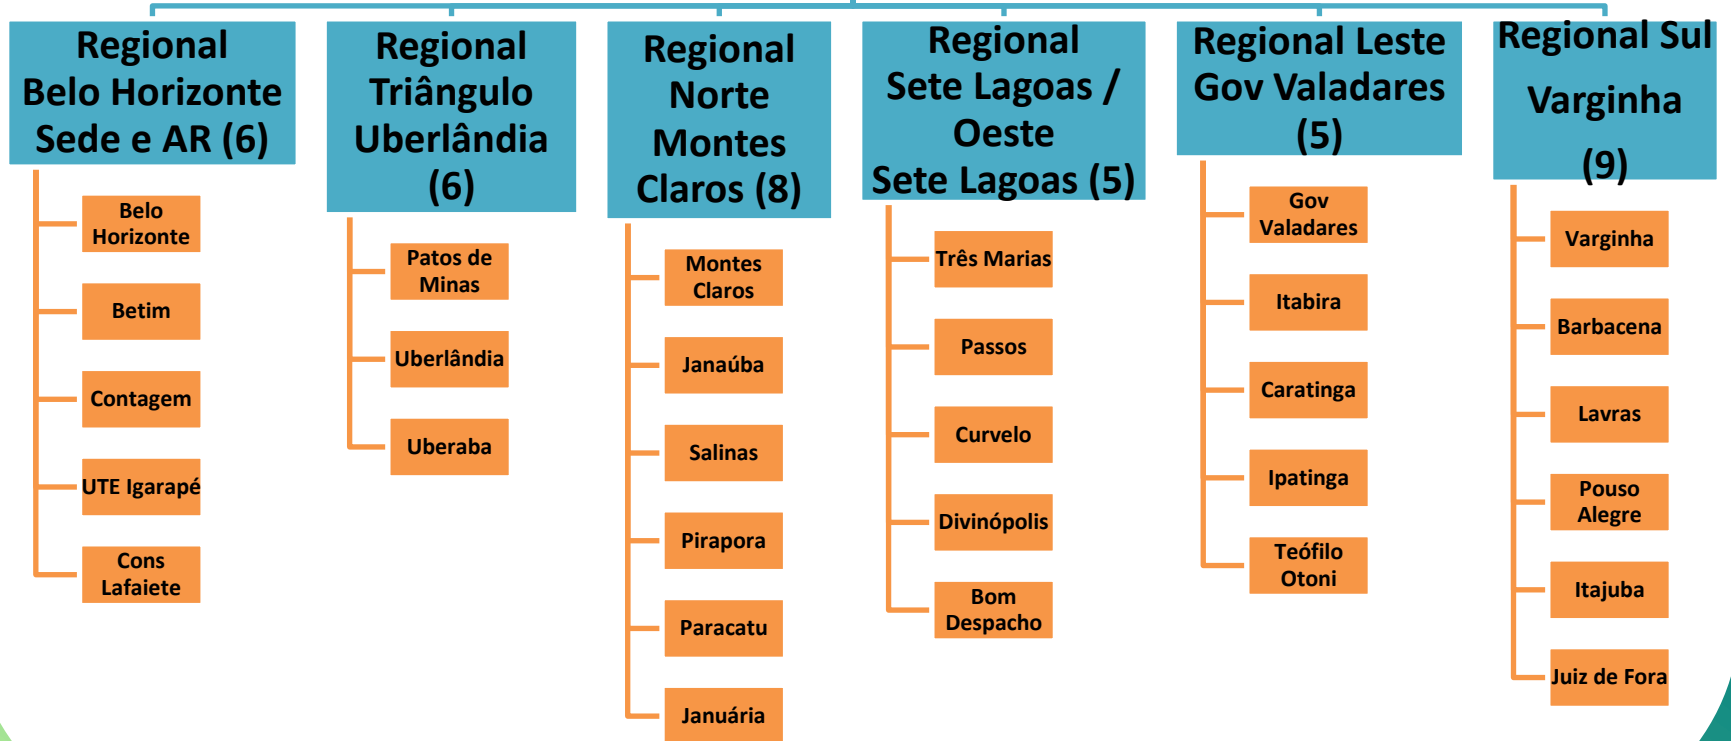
Regional Belo Horizonte Sede e AR (6)

Belo Horizonte

Betim

Contagem

UTE Igarapé

Cons Lafaiete

Regional Triângulo Uberlândia (6)

Patos de Minas

Uberlândia

Uberaba

Regional Norte Montes Claros (8)

Montes Claros

Janaúba

Salinas

Pirapora

Paracatu

Januária

Regional Sete Lagoas / Oeste Sete Lagoas (5)

Três Marias

Passos

Curvelo

Divinópolis

Bom Despacho

Regional Leste Gov Valadares (5)

Gov Valadares

Itabira

Caratinga

Ipatinga

Teófilo Otoni

Regional Sul Varginha (9)

Varginha

Barbacena

Lavras

Pouso Alegre

Itajuba

Juiz de Fora